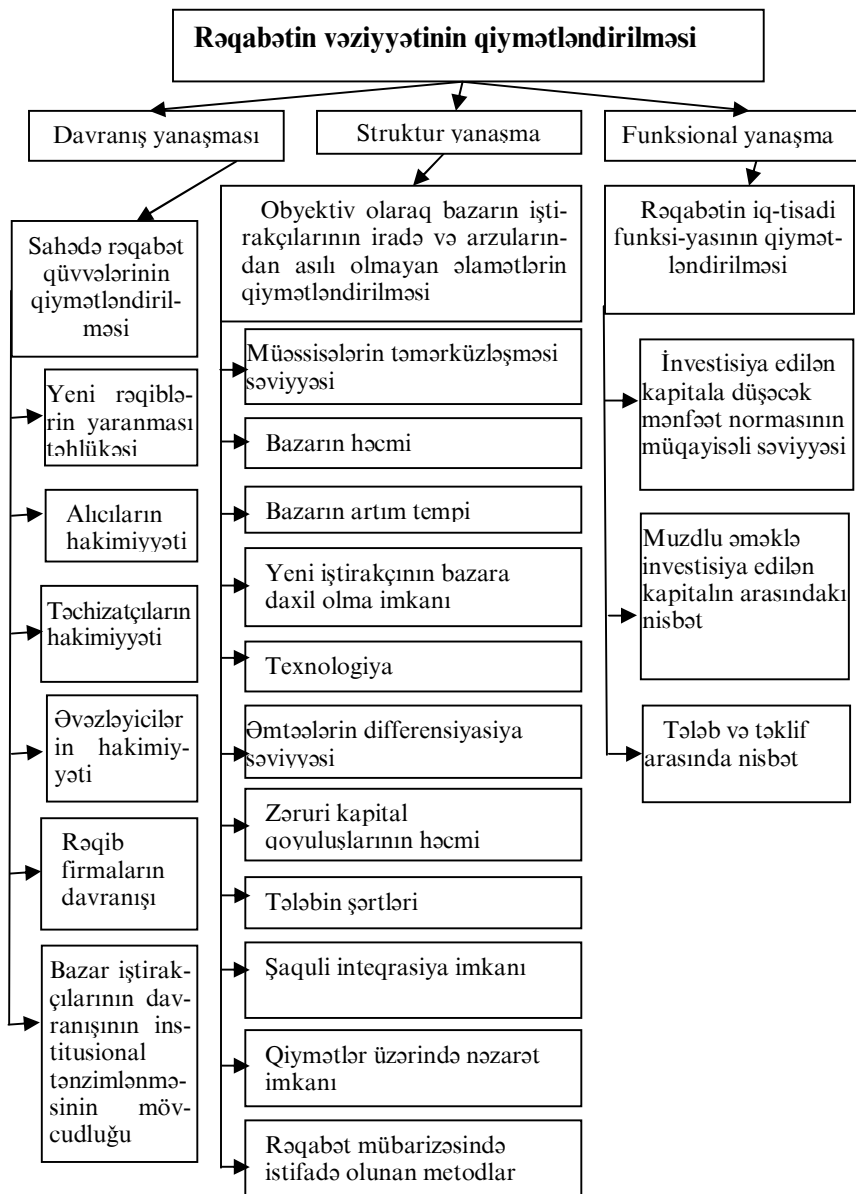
Rəqabətin vəziyyətinin qiymətləndirilməsi

Davranış yanaşması

Struktur yanaşma

Funksional yanaşma

Sahədə rəqabət qüvvələrinin qiymətləndirilməsi

Yeni rəqiblərin yaranması təhlükəsi

Alıcıların hakimiyyəti

Təchizatçıların hakimiyyəti

Əvəzləyicilər in hakimiyyəti

Rəqib firmaların davranışı

Bazar iştirakçılarının davranışının institusional tənzimlənməsinin mövcudluğu

Obyektiv olaraq bazarın iştirakçılarının iradə və arzularından asılı olmayan əlamətlərin qiymətləndirilməsi

Müəssisələrin təmərküzləşməsi səviyyəsi

Bazarın həcmi

Bazarın artım tempi

Yeni iştirakçının bazara daxil olma imkanı

Texnologiya

Əmtəələrin differensiyasiya səviyyəsi

Zəruri kapital qoyuluşlarının həcmi

Tələbin şərtləri

Şaquli inteqrasiya imkanı

Qiymətlər üzərində nəzarət imkanı

Rəqabət mübarizəsində istifadə olunan metodlar

Rəqabətin iq-tisadi funksi-yasının qiymətləndirilməsi

İnvestisiya edilən kapitala düşəcək mənfəət normasının müqayisəli səviyyəsi

Muzdlu əməklə investisiya edilən kapitalın arasındakı nisbət

Tələb və təklif arasında nisbət